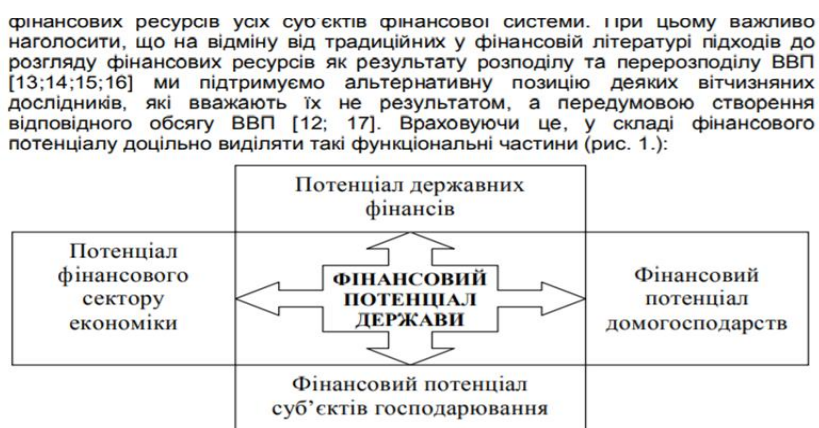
фінансових ресурсів усіх суб'єктів фінансової системи. При цьому важливо наголосити, що на відміну від традиційних у фінансовій літературі підходів до розгляду фінансових ресурсів як результату розподілу та перерозподілу ВВП [13;14;15;16] ми підтримуємо альтернативну позицію деяких вітчизняних дослідників, які вважають їх не результатом, а передумовою створення відповідного обсягу ВВП [12; 17]. Враховуючи це, у складі фінансового потенціалу доцільно виділяти такі функціональні частини (рис. 1.):

Потенціал державних фінансів

Потенціал фінансового сектору економіки

ФІНАНСОВИЙ ПОТЕНЦІАЛ ДЕРЖАВИ

Фінансовий потенціал домогосподарств

Фінансовий потенціал суб'єктів господарювання